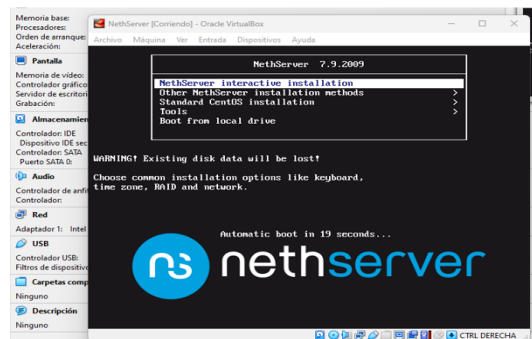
Memoria base:
Procesadores:
Orden de arranque:
Aceleración:

Pantalla
Memoria de vídeo:
Controlador gráfico
Servidor de escritori
Grabación:

Almacenamien
Controlador: IDE
Dispositivo IDE sec
Controlador: SATA
Puerto SATA 0:

Audio
Controlador de anfi
Controlador:

Red
Adaptador 1: Intel

USB
Controlador USB:
Filtros de dispositiv

Carpetas comp
Ninguno

Descripción
Ninguno

NethServer [Corriendo] - Oracle VirtualBox

Archivo Máquina Ver Entrada Dispositivos Ayuda

NethServer 7.9.2009

NethServer interactive installation
Other NethServer installation methods >
Standard CentOS installation >
Tools >
Boot from local drive

WARNING! Existing disk data will be lost!

Choose common installation options like keyboard, time zone, RAID and network.

Automatic boot in 19 seconds...

nethserver

CTRL DERECHA